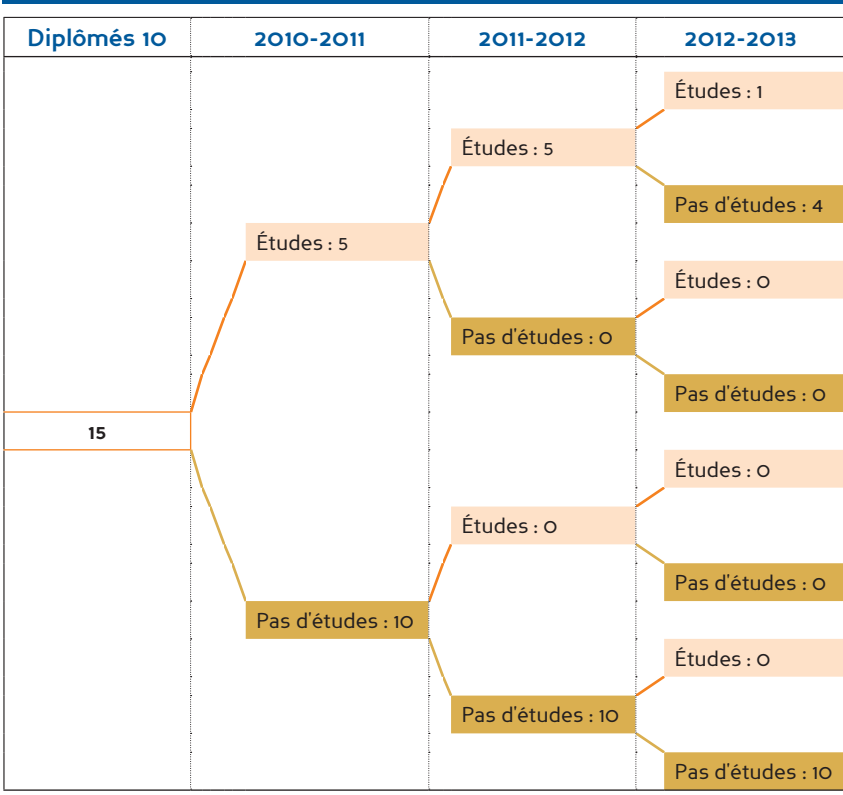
| Diplômés 10 | 2010-2011 | 2011-2012 | 2012-2013 |
|---|---|---|---|

Études : 1

Études : 5

Pas d'études : 4

Études : 5

Études : 0

Pas d'études : 0

Pas d'études : 0

15

Études : 0

Études : 0

Pas d'études : 0

Pas d'études : 10

Études : 0

Pas d'études : 10

Pas d'études : 10